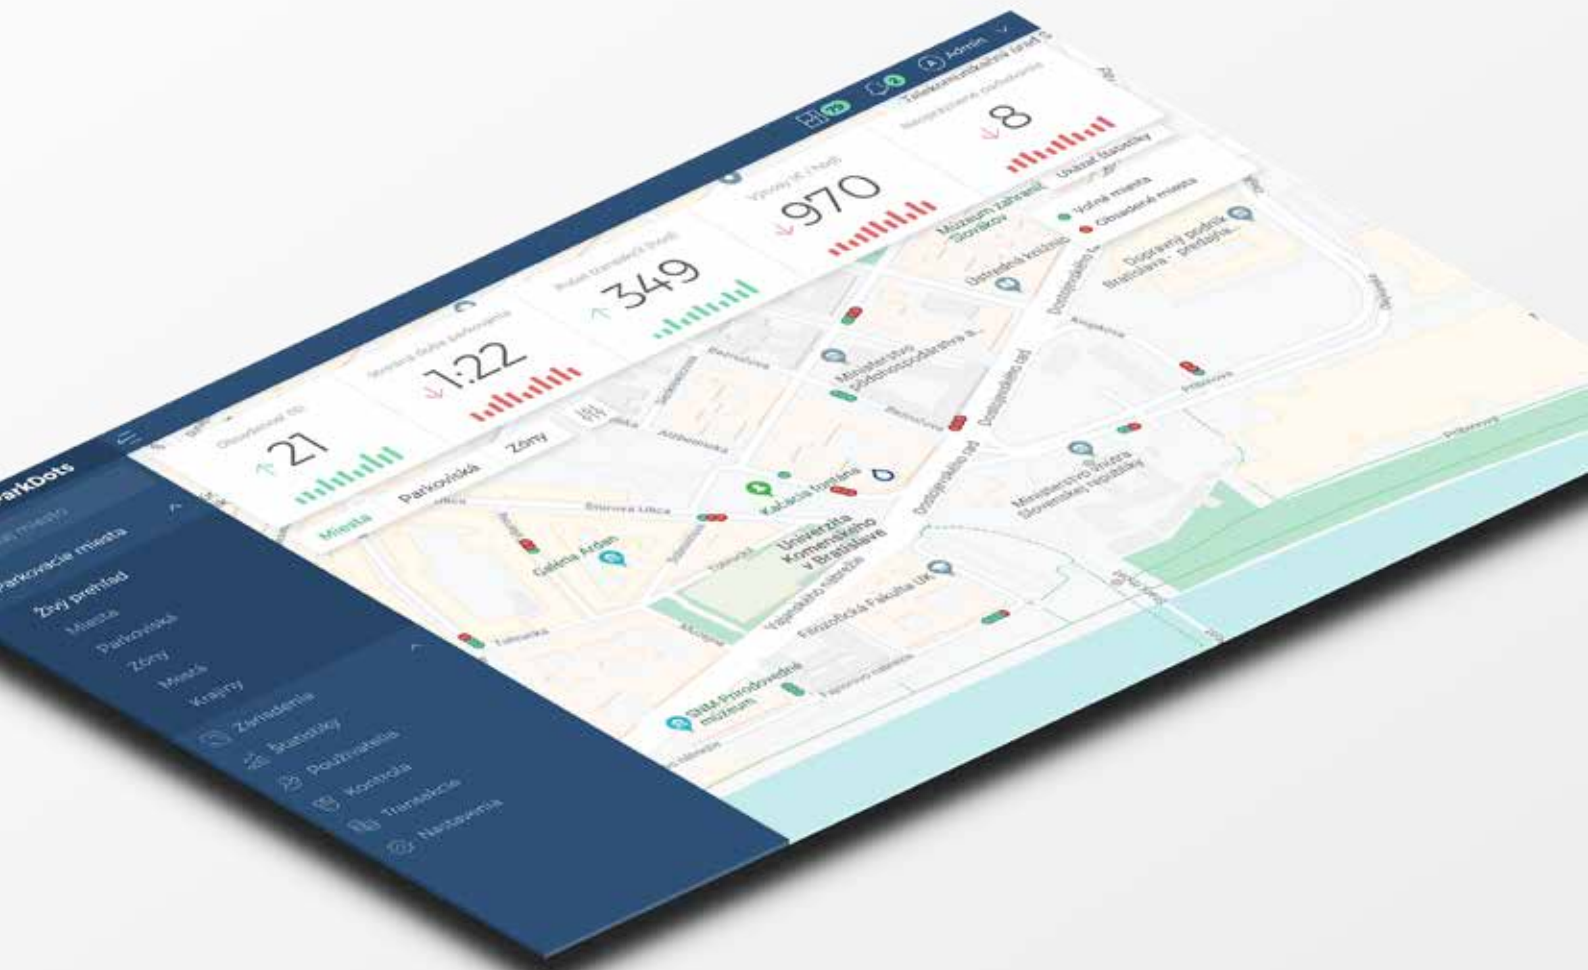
ParkDots
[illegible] mesto
Parkovacie miesta
Živý prehľad
Miesta
Parkoviská
Zóny
Mestá
Krajiny
Zariadenia
Štatistiky
Používatelia
Kontrola
Transakcie
Nastavenia

Admin

Obsadenosť (%)
↑21
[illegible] doba parkovania
↓1:22
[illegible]
↑349
Výnosy (€ / hod)
↓970
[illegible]
↓8
Ukázať štatistiky

Miesta
Parkoviská
Zóny

Voľné miesta
Obsadené miesta

Múzeum zahraničných Slovákov
Ústredná knižnica
Ministerstvo pôdohospodárstva a...
Dopravný podnik Bratislava - prekladisko
Ministerstvo vnútra Slovenskej republiky
Univerzita Komenského v Bratislave
Kaviareň Fontána
Galéria Arden
Filozofická Fakulta UK
SNM-Prírodovedné múzeum
Dostojevského rad
Šafárikovo námestie
Šancová Ulica
Vajanského nábrežie
Fajnorovo nábrežie
Pribinova
Telekomunikačný úrad